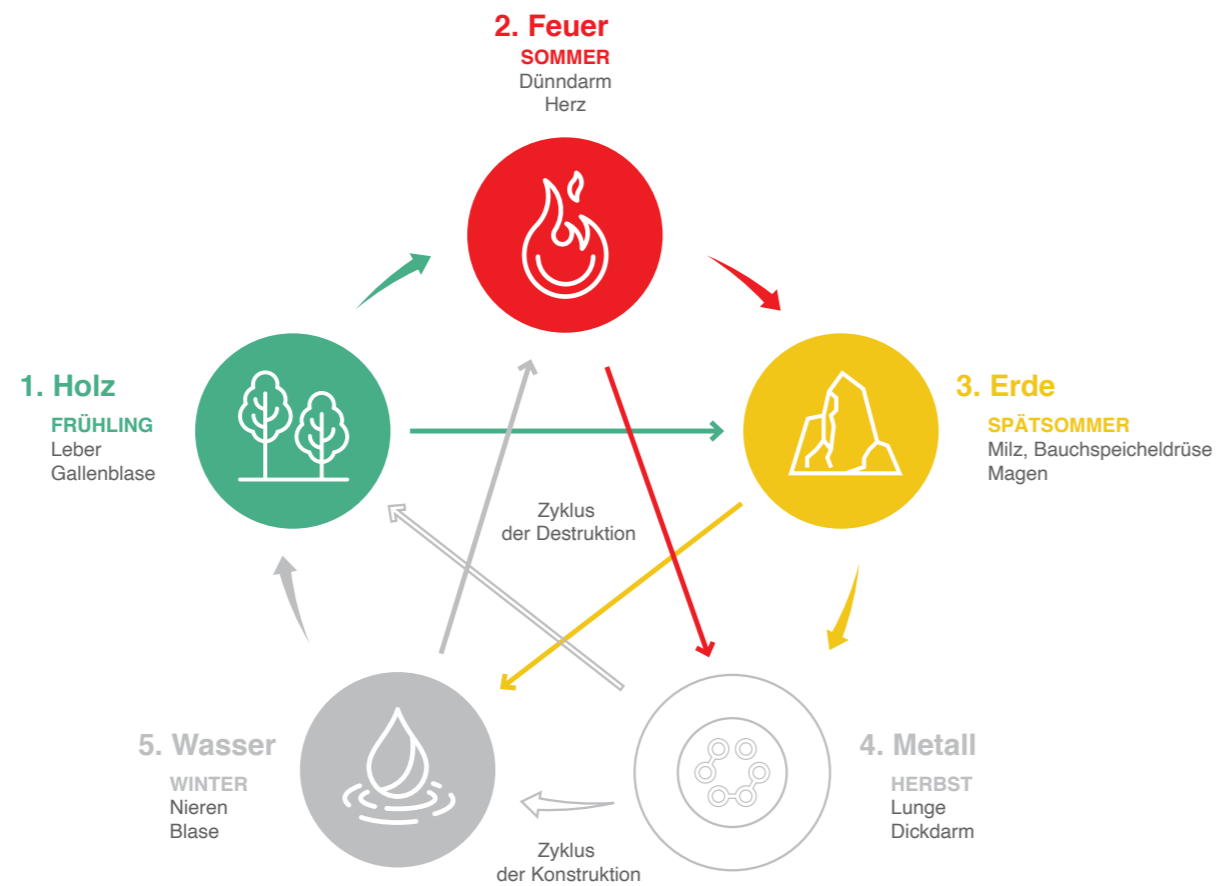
2. Feuer
SOMMER
Dünndarm
Herz

1. Holz
FRÜHLING
Leber
Gallenblase

3. Erde
SPÄTSOMMER
Milz, Bauchspeicheldrüse
Magen

Zyklus
der Destruktion

5. Wasser
WINTER
Nieren
Blase

4. Metall
HERBST
Lunge
Dickdarm

Zyklus
der Konstruktion